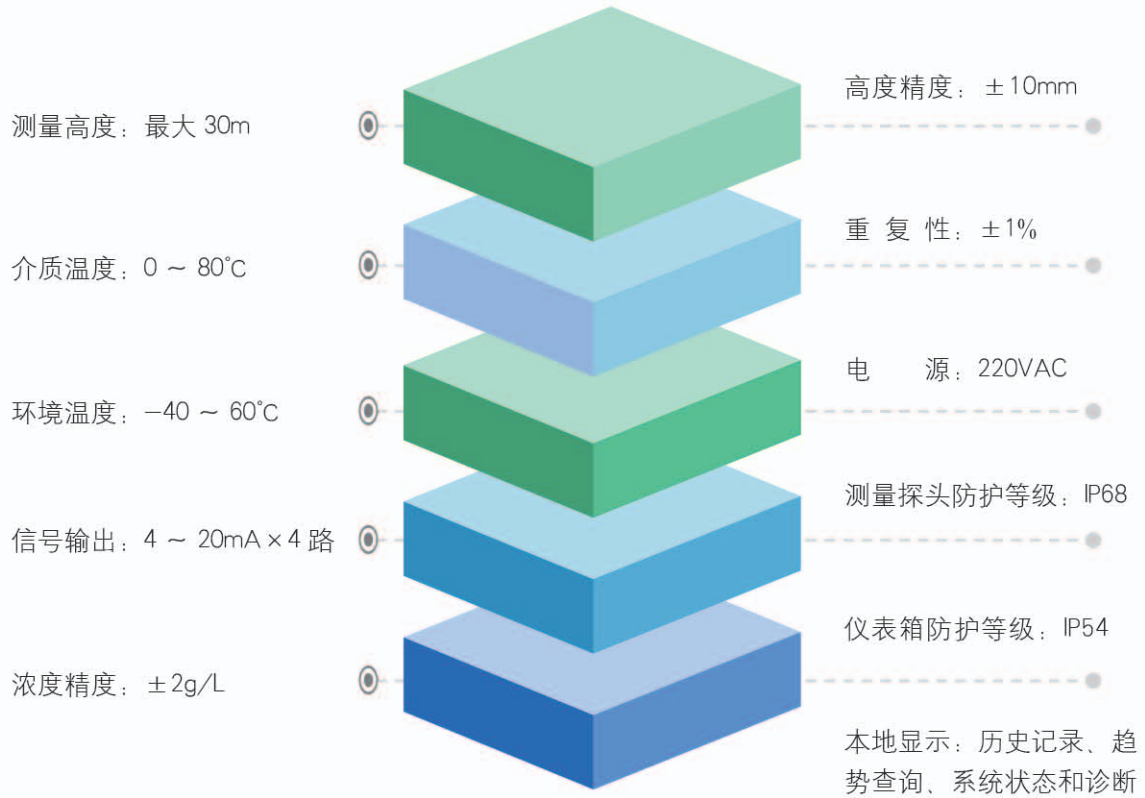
测量高度：最大 30m

介质温度：0 ~ 80°C

环境温度：−40 ~ 60°C

信号输出：4 ~ 20mA × 4 路

浓度精度：±2g/L

高度精度：±10mm

重 复 性：±1%

电　源：220VAC

测量探头防护等级：IP68

仪表箱防护等级：IP54

本地显示：历史记录、趋势查询、系统状态和诊断